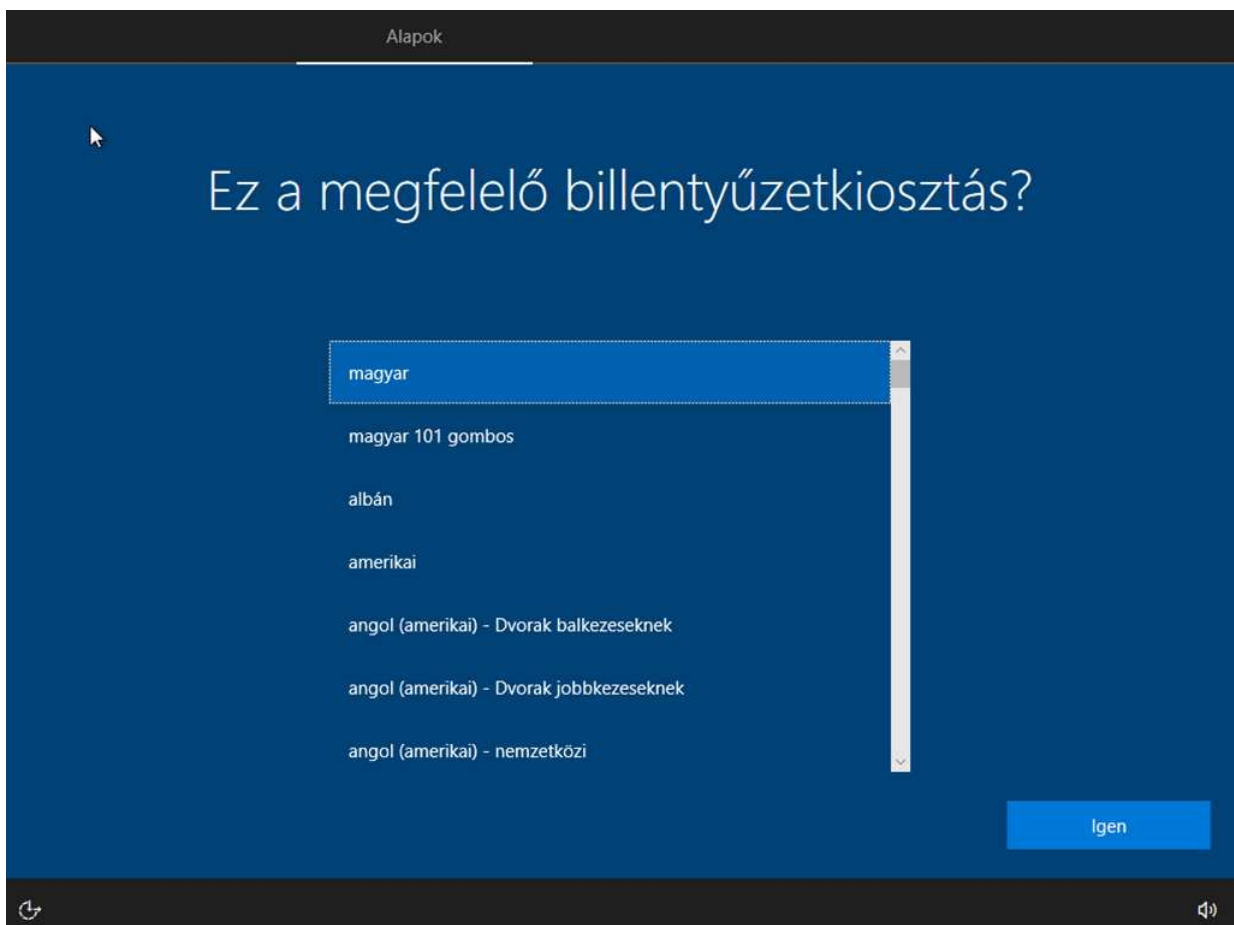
Alapok

Ez a megfelelő billentyűzetkiosztás?

magyar

magyar 101 gombos

albán

amerikai

angol (amerikai) - Dvorak balkezeseknek

angol (amerikai) - Dvorak jobbkezeseknek

angol (amerikai) - nemzetközi

Igen